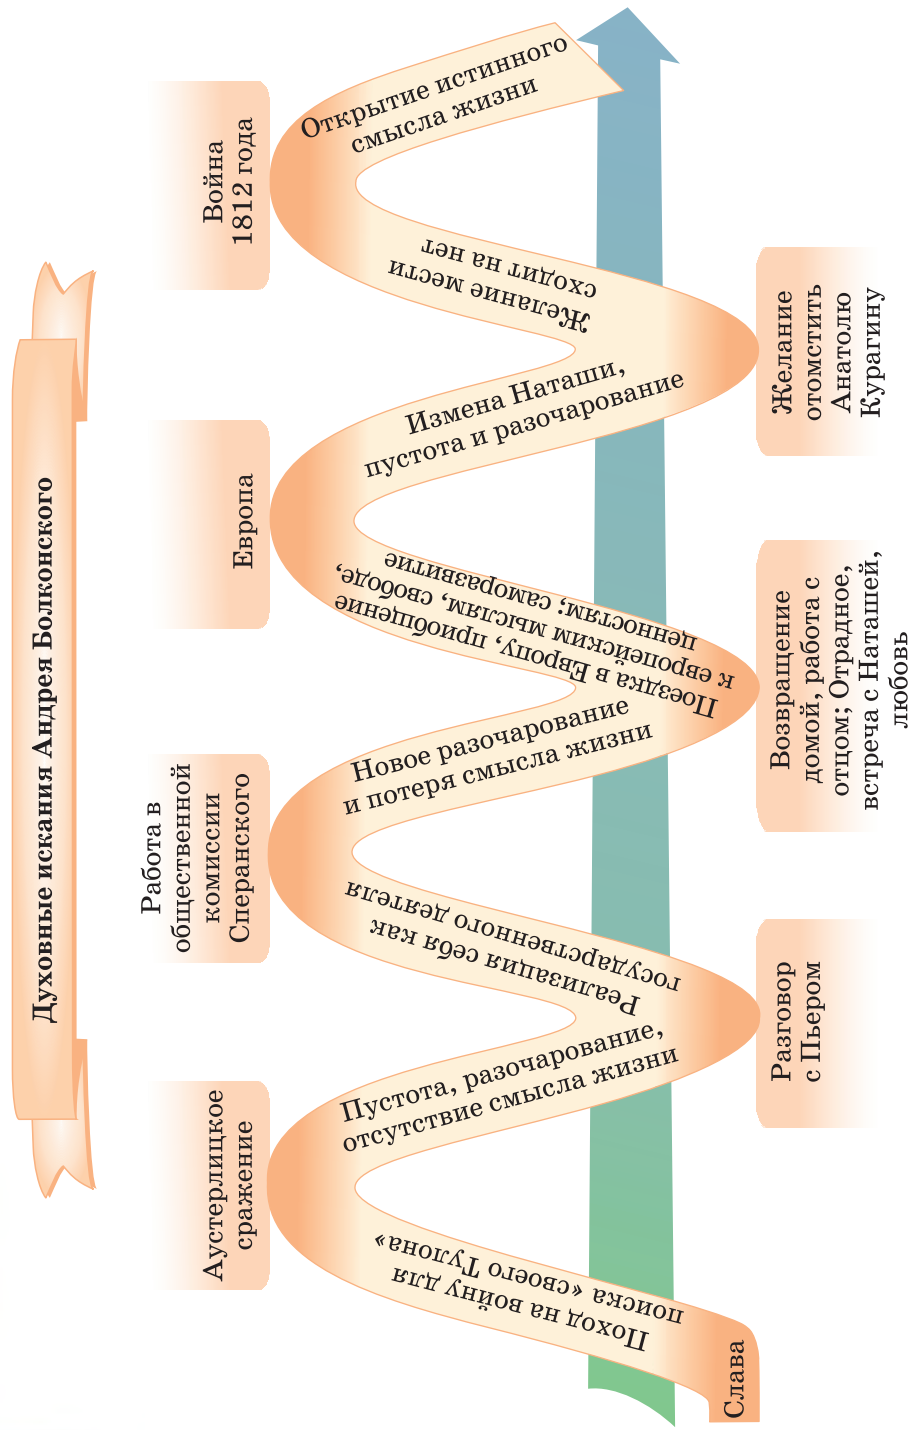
Духовные искания Андрея Болконского

Слава

Поход на войну для поиска «своего Тулона»

Аустерлицкое сражение

Пустота, разочарование, отсутствие смысла жизни

Разговор с Пьером

Реализация себя как государственного деятеля

Работа в общественной комиссии Сперанского

Новое разочарование и потеря смысла жизни

Поездка в Европу, приобщение к европейским мыслям, свободе, ценностям; саморазвитие

Возвращение домой, работа с отцом; Отрадное, встреча с Наташей, любовь

Европа

Измена Наташи, пустота и разочарование

Желание отомстить Анатолю Курагину

Желание мести сходит на нет

Война 1812 года

Открытие истинного смысла жизни